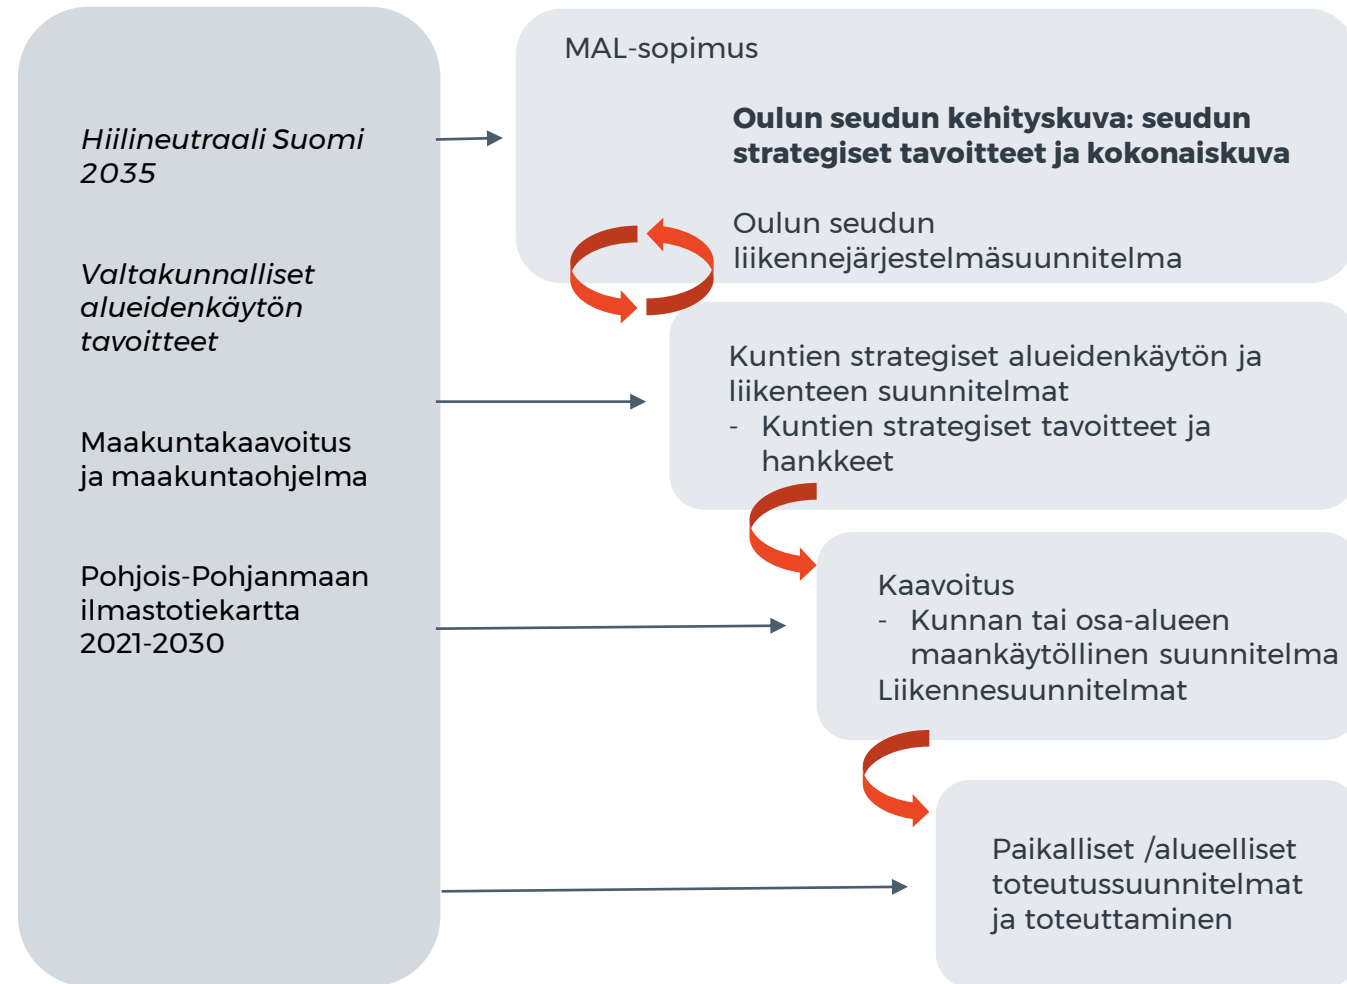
Hiilineutraali Suomi 2035

Valtakunnalliset alueidenkäytön tavoitteet

Maakuntakaavoitus ja maakuntaohjelma

Pohjois-Pohjanmaan ilmastotiekartta 2021-2030

MAL-sopimus

**Oulun seudun kehityskuva: seudun strategiset tavoitteet ja kokonaiskuva**

Oulun seudun liikennejärjestelmäsuunnitelma

Kuntien strategiset alueidenkäytön ja liikenteen suunnitelmat
- Kuntien strategiset tavoitteet ja hankkeet

Kaavoitus
- Kunnan tai osa-alueen maankäytöllinen suunnitelma
Liikennesuunnitelmat

Paikalliset /alueelliset toteutussuunnitelmat ja toteuttaminen